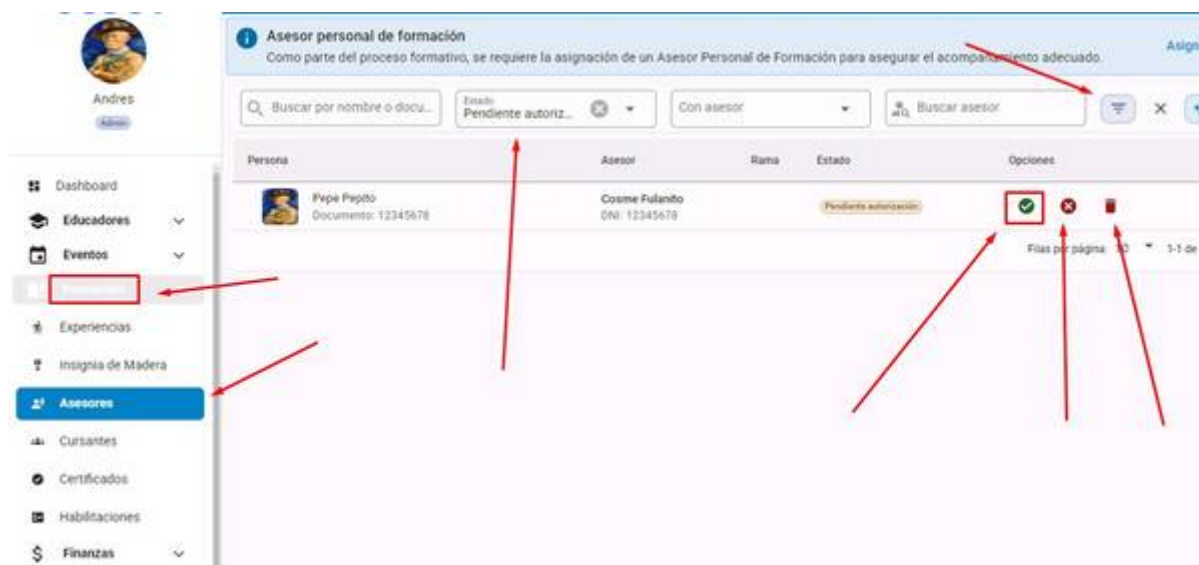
Andres
Admin

Dashboard
Educadores
Eventos
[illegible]
Experiencias
Insignia de Madera
Asesores
Cursantes
Certificados
Habilitaciones
Finanzas

Asesor personal de formación
Como parte del proceso formativo, se requiere la asignación de un Asesor Personal de Formación para asegurar el acompañamiento adecuado.
Asign

Buscar por nombre o docu...
Estado
Pendiente autoriz...
Con asesor
Buscar asesor

| Persona | Asesor | Rama | Estado | Opciones |
|---|---|---|---|---|
| Pepe Pepito Documento: 12345678 | Cosme Fulanito DNI: 12345678 | | Pendiente autorización | |

Filas por página: 10 1-1 de